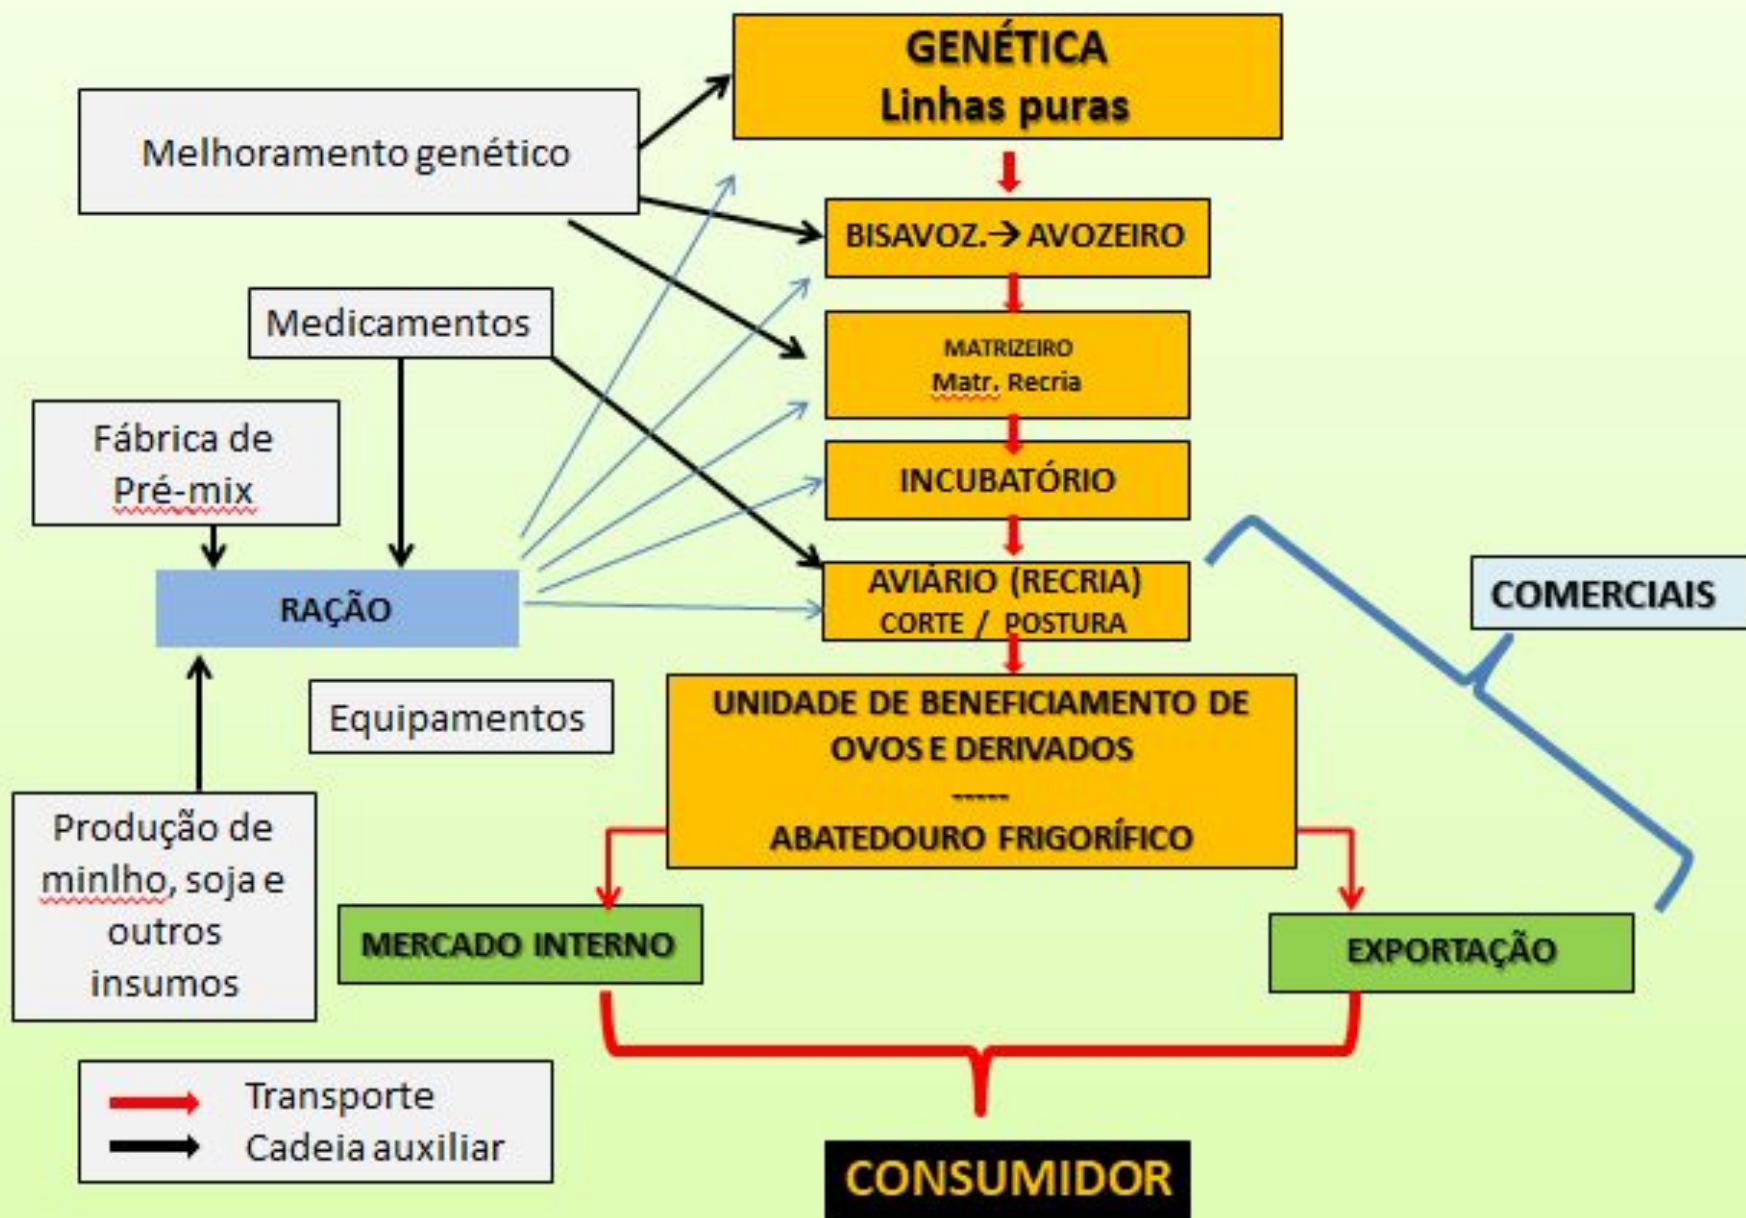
GENÉTICA
Linhas puras

Melhoramento genético

BISAVOZ.→ AVOZEIRO

Medicamentos

MATRIZEIRO
Matr. Recria

Fábrica de Pré-mix

INCUBATÓRIO

RAÇÃO

AVIÁRIO (RECRIA)
CORTE / POSTURA

COMERCIAIS

Equipamentos

UNIDADE DE BENEFICIAMENTO DE OVOS E DERIVADOS
-----
ABATEDOURO FRIGORÍFICO

Produção de minlho, soja e outros insumos

MERCADO INTERNO

EXPORTAÇÃO

Transporte
Cadeia auxiliar

CONSUMIDOR